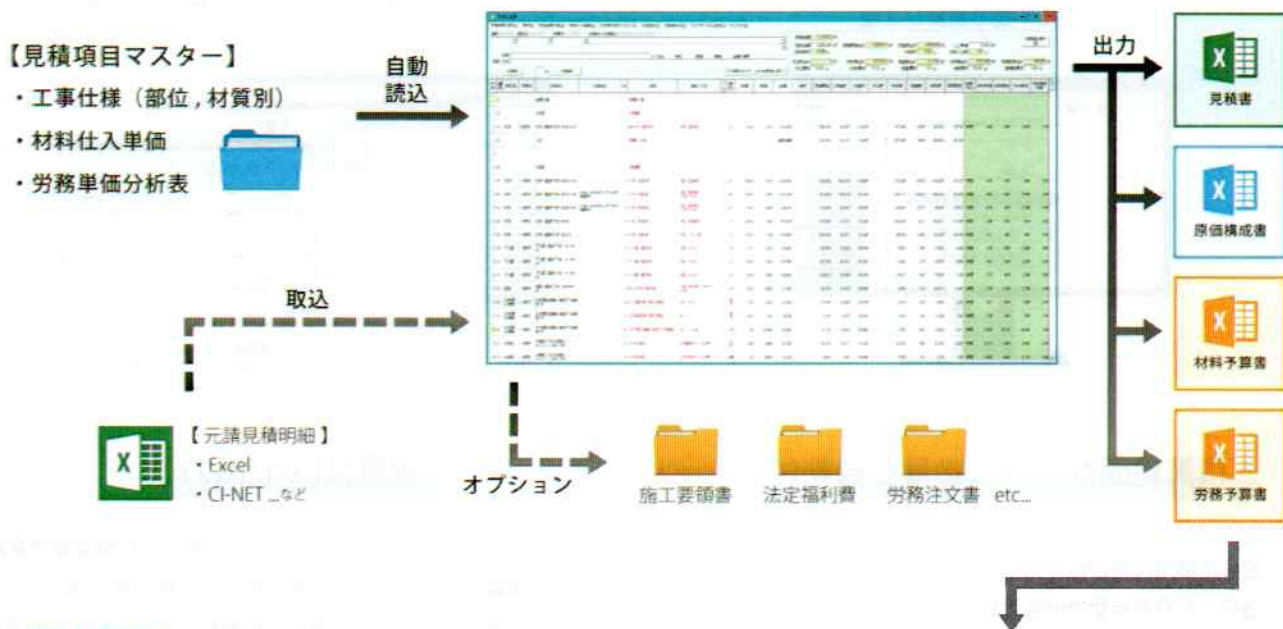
【見積項目マスター】
・工事仕様（部位，材質別）
・材料仕入単価
・労務単価分析表

自動
読込

取込

【元請見積明細】
・Excel
・CI-NET ...など

出力

見積書

原価構成書

材料予算書

労務予算書

オプション

施工要領書　法定福利費　労務注文書　etc...